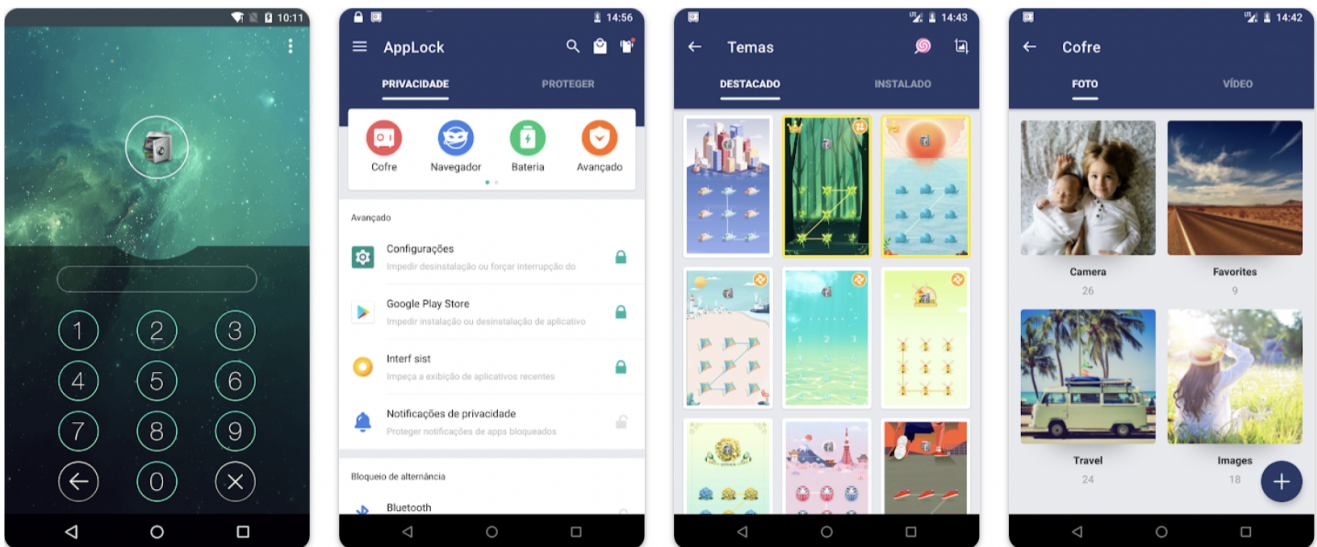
10:11

1 2 3
4 5 6
7 8 9
0

14:56
AppLock
PRIVACIDADE PROTEGER
Cofre Navegador Bateria Avançado
Avançado
Configurações
Impedir desinstalação ou forçar interrupção do
Google Play Store
Impedir instalação ou desinstalação de aplicativo
Interf sist
Impeça a exibição de aplicativos recentes
Notificações de privacidade
Proteger notificações de apps bloqueados
Bloqueio de alternância
Bluetooth

14:43
Temas
DESTACADO INSTALADO

14:42
Cofre
FOTO VÍDEO
Camera
26
Favorites
9
Travel
24
Images
18